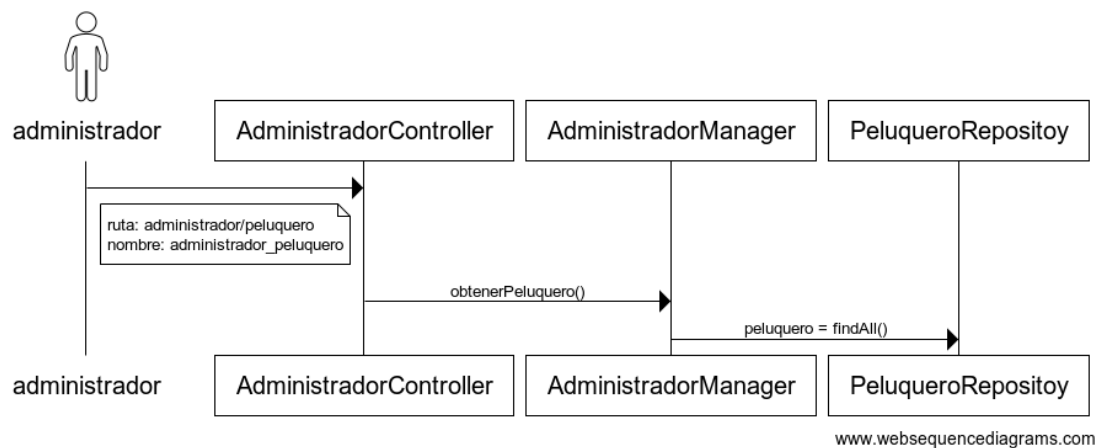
administrador

AdministradorController

AdministradorManager

PeluqueroRepositoy

ruta: administrador/peluquero
nombre: administrador_peluquero

obtenerPeluquero()

peluquero = findAll()

administrador

AdministradorController

AdministradorManager

PeluqueroRepositoy

www.websequencediagrams.com